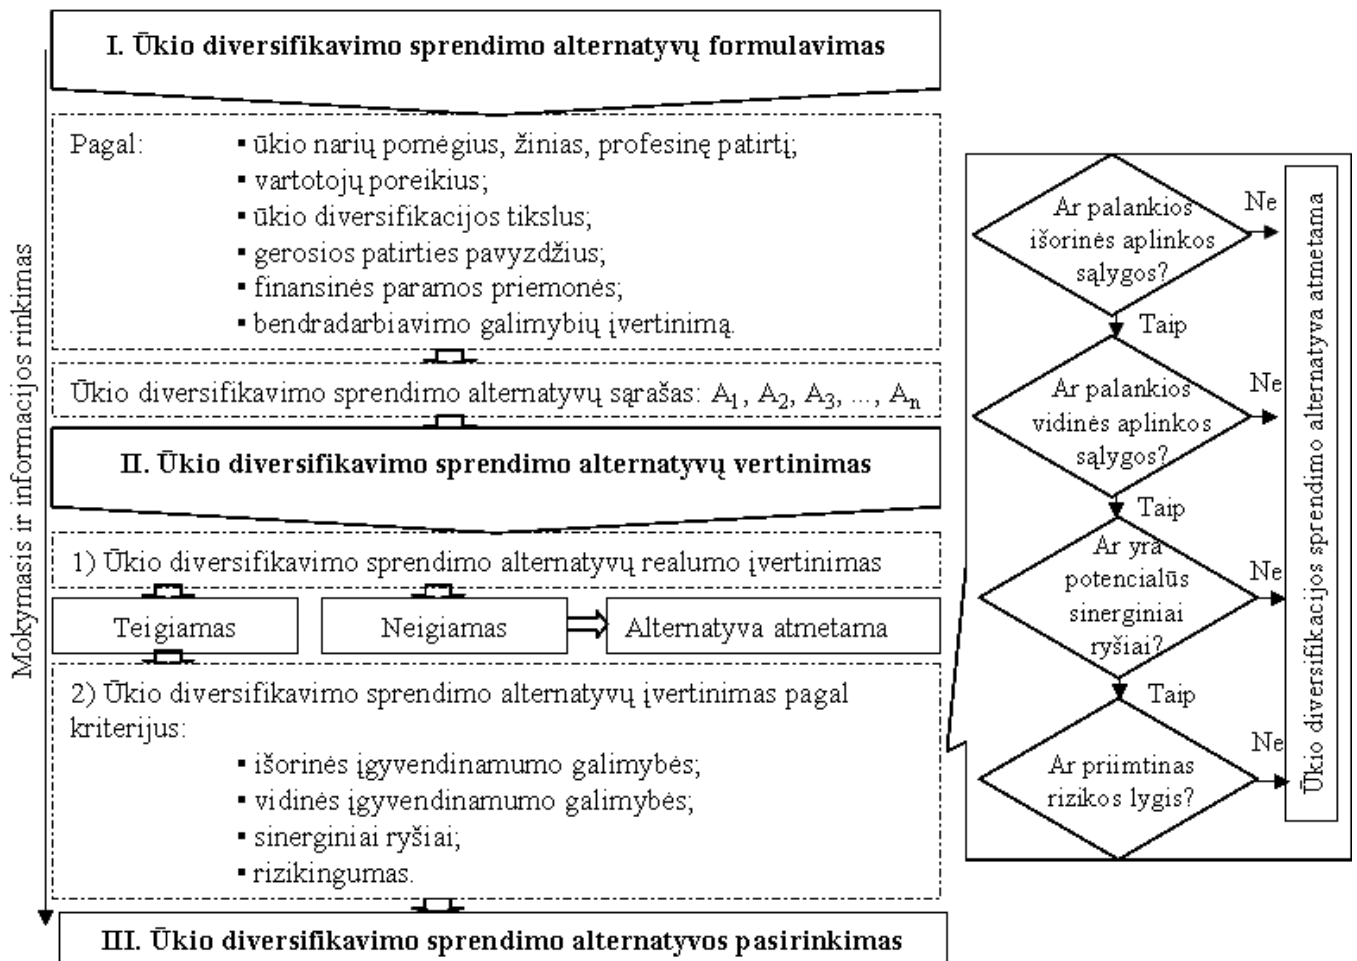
Mokymasis ir informacijos rinkimas

I. Ūkio diversifikavimo sprendimo alternatyvų formulavimas

Pagal:
▪ ūkio narių pomėgius, žinias, profesinę patirtį;
▪ vartotojų poreikius;
▪ ūkio diversifikacijos tikslus;
▪ gerosios patirties pavyzdžius;
▪ finansinės paramos priemonės;
▪ bendradarbiavimo galimybių įvertinimą.

Ūkio diversifikavimo sprendimo alternatyvų sąrašas: $A_1$, $A_2$, $A_3$, ..., $A_n$

II. Ūkio diversifikavimo sprendimo alternatyvų vertinimas

1) Ūkio diversifikavimo sprendimo alternatyvų realumo įvertinimas

Teigiamas

Neigiamas

Alternatyva atmetama

2) Ūkio diversifikavimo sprendimo alternatyvų įvertinimas pagal kriterijus:
▪ išorinės įgyvendinamumo galimybės;
▪ vidinės įgyvendinamumo galimybės;
▪ sinerginiai ryšiai;
▪ rizikingumas.

III. Ūkio diversifikavimo sprendimo alternatyvos pasirinkimas

Ar palankios išorinės aplinkos sąlygos?
Ne
Taip
Ar palankios vidinės aplinkos sąlygos?
Ne
Taip
Ar yra potencialūs sinerginiai ryšiai?
Ne
Taip
Ar priimtinas rizikos lygis?
Ne

Ūkio diversifikacijos sprendimo alternatyva atmetama